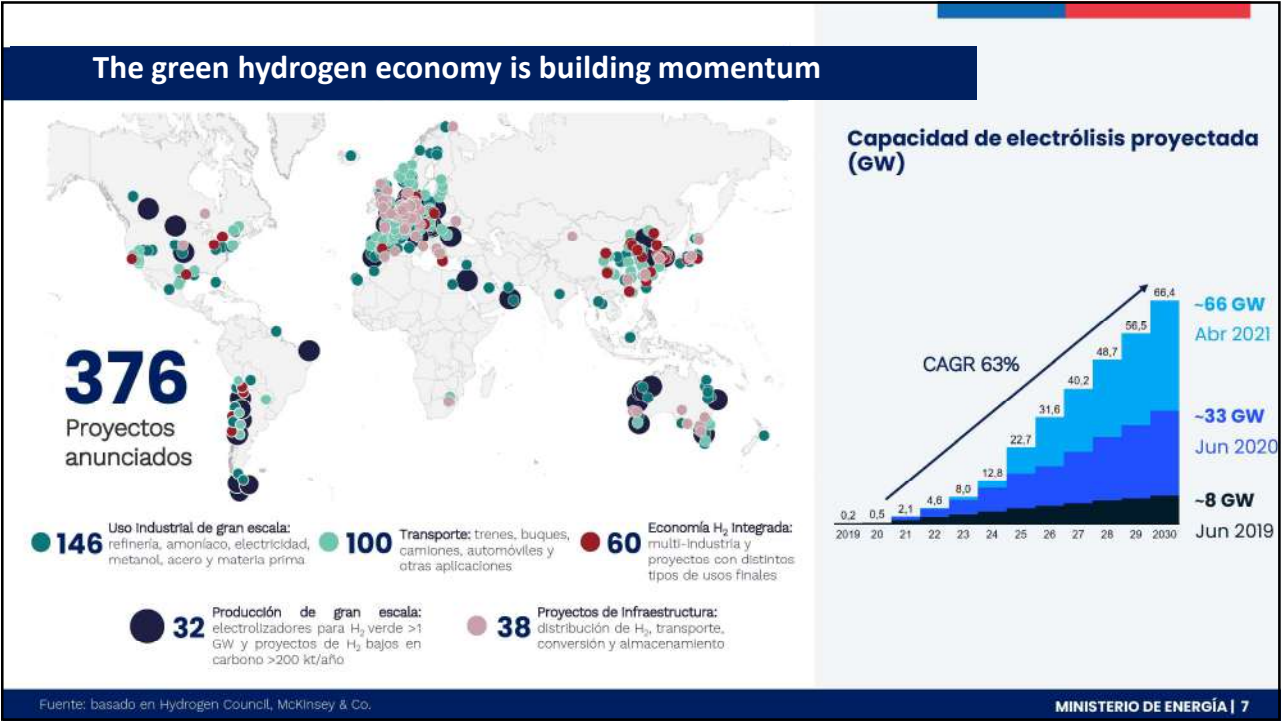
The green hydrogen economy is building momentum

376
Proyectos anunciados

146 Uso industrial de gran escala: refinería, amoníaco, electricidad, metanol, acero y materia prima

100 Transporte: trenes, buques, camiones, automóviles y otras aplicaciones

60 Economía $H_2$ Integrada: multi-industria y proyectos con distintos tipos de usos finales

32 Producción de gran escala: electrolizadores para $H_2$ verde >1 GW y proyectos de $H_2$ bajos en carbono >200 kt/año

38 Proyectos de infraestructura: distribución de $H_2$, transporte, conversión y almacenamiento

Capacidad de electrólisis proyectada (GW)

CAGR 63%

| 2019 | 20 | 21 | 22 | 23 | 24 | 25 | 26 | 27 | 28 | 29 | 2030 |
|---|---|---|---|---|---|---|---|---|---|---|---|
| 0,2 | 0,5 | 2,1 | 4,6 | 8,0 | 12,8 | 22,7 | 31,6 | 40,2 | 48,7 | 56,5 | 66,4 |

~66 GW Abr 2021
~33 GW Jun 2020
~8 GW Jun 2019

Fuente: basado en Hydrogen Council, McKinsey & Co.

MINISTERIO DE ENERGÍA | 7